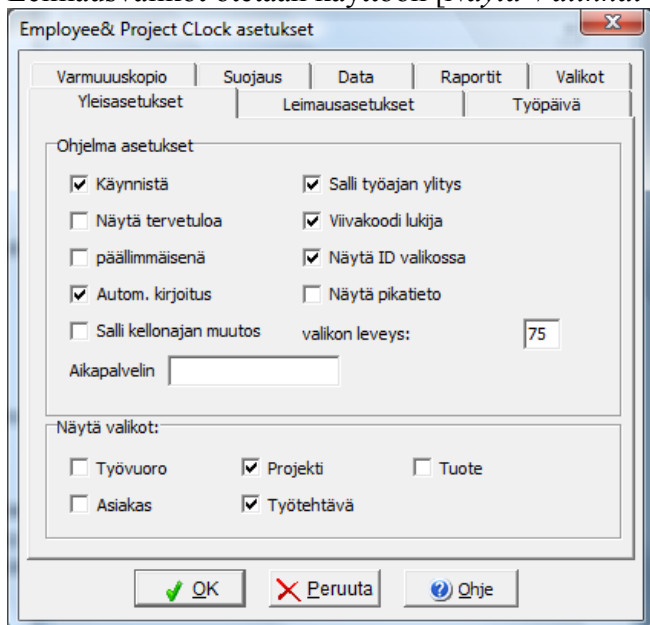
Leimausvalikot otetaan käyttöön [Näytä valikot

Employee& Project CLock asetukset

Varmuuuskopio | Suojaus | Data | Raportit | Valikot
Yleisasetukset | Leimausasetukset | Työpäivä

Ohjelma asetukset

☑ Käynnistä
☐ Näytä tervetuloa
☐ päällimmäisenä
☑ Autom. kirjoitus
☐ Salli kellonajan muutos
Aikapalvelin

☑ Salli työajan ylitys
☑ Viivakoodi lukija
☑ Näytä ID valikossa
☐ Näytä pikatieto
valikon leveys: 75

Näytä valikot:

☐ Työvuoro
☐ Asiakas
☑ Projekti
☑ Työtehtävä
☐ Tuote

OK
Peruuta
Ohje